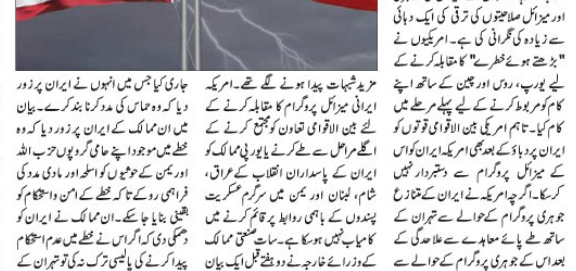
اور میزائل صلاحیتوں کی ترقی کی ایک دہائی سے زیادہ کی نگرانی کی ہے۔ امریکیوں نے "بڑھتے ہوئے خطرے" کا مقابلہ کرنے کے لیے یورپ، روس اور چین کے ساتھ اپنے کام کو مربوط کرنے کے لیے پہلے مرحلے میں کام کیا۔ تاہم امریکی بین الاقوامی قوتوں کو ایران پر دباؤ کے بعد بھی امریکہ ایران کے میزائل پروگرام سے دستبردار نہیں کرسکا۔ گزشتہ امریکہ نے ایران کے متنازع جوہری پروگرام کے حوالے سے تہران کے ساتھ طے پائے معاہدے سے علاحدگی کے بعد اس کے جوہری پروگرام کے حوالے سے

مزید شبہات پیدا ہونے لگے تھے۔ امریکہ ایرانی میزائل پروگرام کا مقابلہ کرنے کے لیے بین الاقوامی تعاون کو مجتمع کرنے کے اگلے مراحل سے طے کرنے یا یورپی ممالک کو ایران کے پاسداران انقلاب کے عراق، شام، لبنان اور یمن میں سرگرم عسکریت پسندوں کے باہمی روابط پر قائم کرنے میں کامیاب نہیں ہو سکا ہے۔ سات صنعتی ممالک کے وزرائے خارجہ نے دو ہفتے قبل ایک بیان

جاری کیا جس میں انہوں نے ایران پر زور دیا کہ وہ حماس کی مدد کرنا بند کرے۔ بیان میں ان ممالک نے ایران پر زور دیا کہ وہ خطے میں موجود اپنے حامی گروپوں حزب اللہ اور یمن کے حوثیوں کو اسلحہ اور مادی مدد کی فراہمی روکے تاکہ خطے کے امن و استحکام کو یقینی بنایا جاسکے۔ ان ممالک نے ایران کو دھمکی دی کہ اگر اس نے خطے میں عدم استحکام پیدا کرنے کی پالیسی ترک نہ کی تو تہران کے